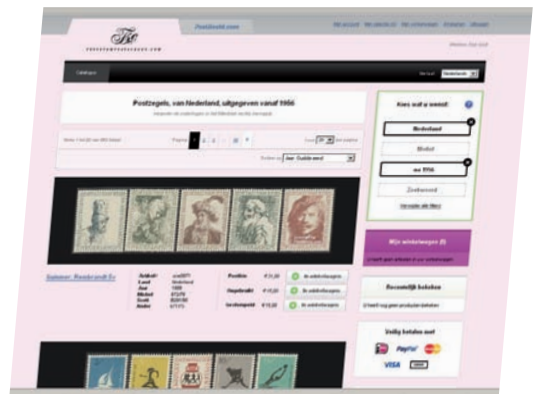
POSTZEGELSVERZAMELEN.COM

Postzegels van Nederland, uitgegeven vanaf 1956

Kies wat u wenst

Nederland

na 1956

Zoeken

Mijn winkelwagen (0)

Recentelijk bekeken

Veilig betalen met

PayPal

VISA

Postfris

Ongebruikt

Gestempeld